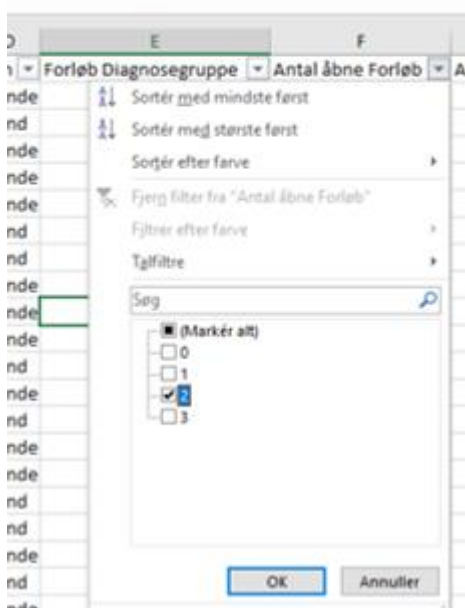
D | E | F
n | Forløb Diagnosegruppe | Antal åbne Forløb | A

nde
nd
nde
nde
nde
nd
nd
nde
nde
nde
nd
nde
nd
nde
nde
nd
nd
nde
nd

Sortér med mindste først
Sortér med største først
Sortér efter farve
Fjern filter fra "Antal åbne Forløb"
Filtrer efter farve
Talfiltre
Søg
(Markér alt)
0
1
2
3
OK
Annuller